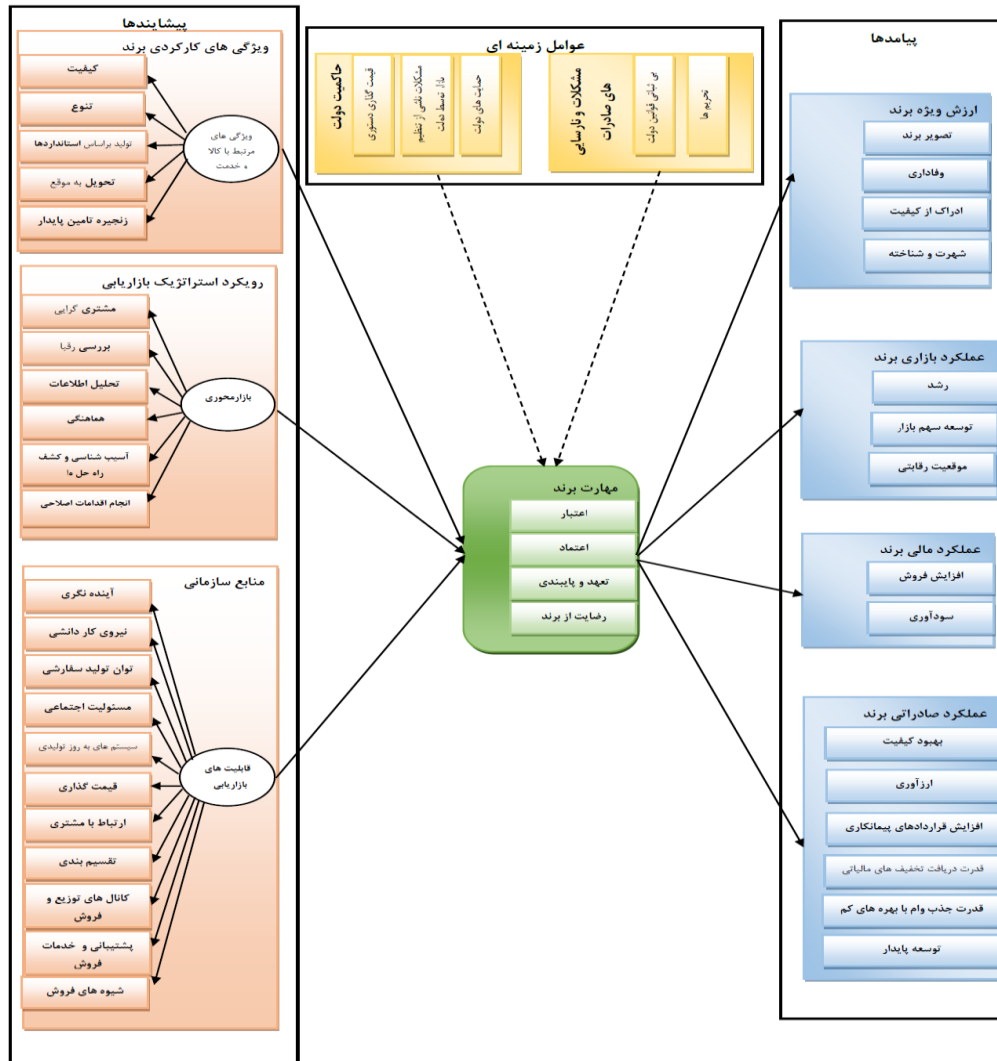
پیشایندها

ویژگی های کارکردی برند
کیفیت
تنوع
تولید براساس استانداردها
تحویل به موقع
زنجیره تامین پایدار
ویژگی های مرتبط با کالا و خدمت

رویکرد استراتژیک بازاریابی
مشتری گرایی
بررسی رقبا
تحلیل اطلاعات
هماهنگی
آسیب شناسی و کشف راه حل ها
انجام اقدامات اصلاحی
بازارمحوری

منابع سازمانی
آینده نگری
نیروی کار دانشی
توان تولید سفارشی
مسئولیت اجتماعی
سیستم های به روز تولیدی
قیمت گذاری
ارتباط با مشتری
تقسیم بندی
کانال های توزیع و فروش
پشتیبانی و خدمات فروش
شیوه های فروش
قابلیت های بازاریابی

عوامل زمینه ای
حاکمیت دولت
قیمت گذاری دستوری
مشکلات ناشی از تنظیم بازار توسط دولت
حمایت های دولت
مشکلات و نارسایی های صادرات
بی ثباتی قوانین دولت
تحریم ها

مهارت برند
اعتبار
اعتماد
تعهد و پایبندی
رضایت از برند

پیامدها

ارزش ویژه برند
تصویر برند
وفاداری
ادراک از کیفیت
شهرت و شناخته

عملکرد بازاری برند
رشد
توسعه سهم بازار
موقعیت رقابتی

عملکرد مالی برند
افزایش فروش
سودآوری

عملکرد صادراتی برند
بهبود کیفیت
ارزآوری
افزایش قراردادهای پیمانکاری
قدرت دریافت تخفیف های مالیاتی
قدرت جذب وام با بهره های کم
توسعه پایدار